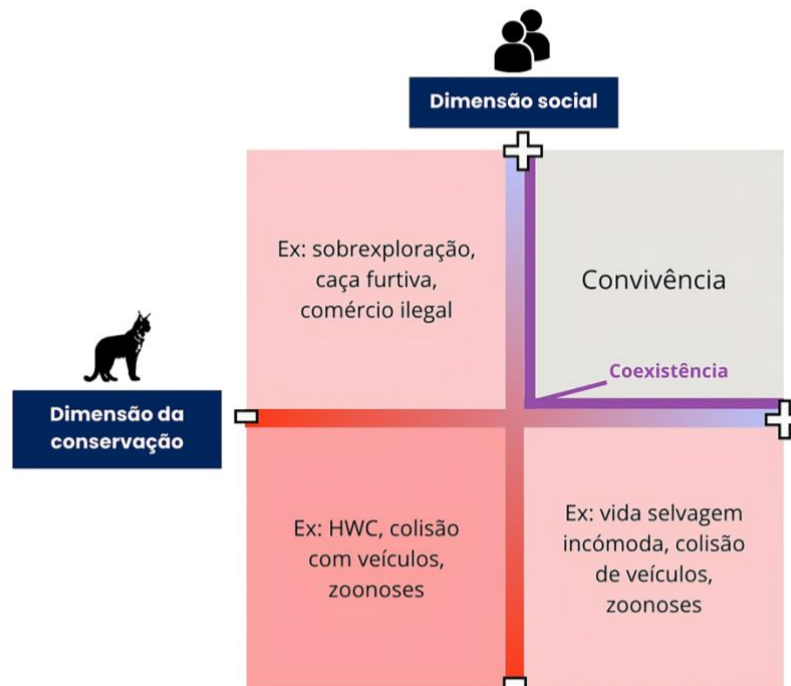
Dimensão social

Ex: sobrexploração, caça furtiva, comércio ilegal

Convivência

Coexistência

Dimensão da conservação

Ex: HWC, colisão com veículos, zoonoses

Ex: vida selvagem incómoda, colisão de veículos, zoonoses